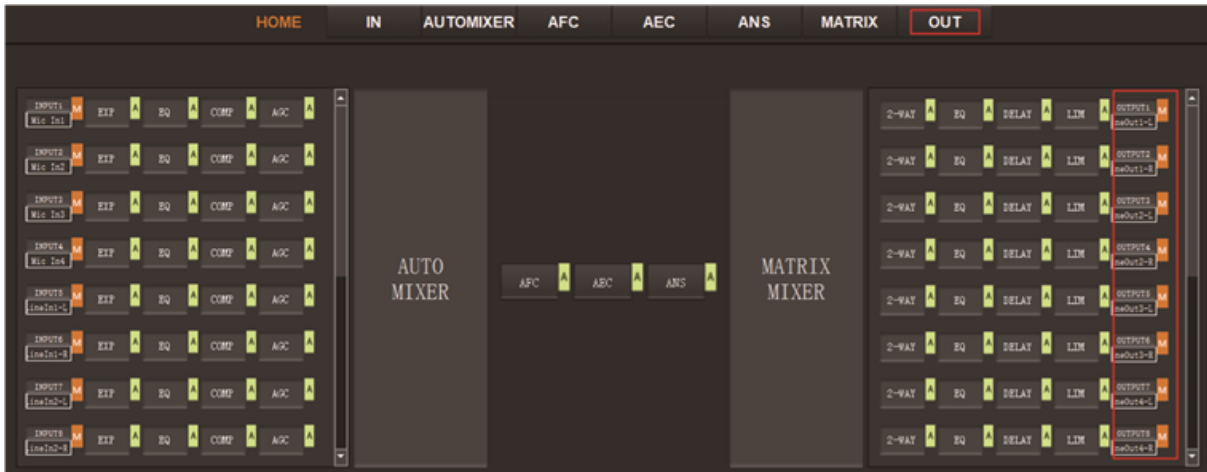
HOME IN AUTOMIXER AFC AEC ANS MATRIX OUT

INPUT1 Mic In1 M EXP A EQ A COMP A AGC A
INPUT2 Mic In2 M EXP A EQ A COMP A AGC A
INPUT3 Mic In3 M EXP A EQ A COMP A AGC A
INPUT4 Mic In4 M EXP A EQ A COMP A AGC A
INPUT5 lineIn1-L M EXP A EQ A COMP A AGC A
INPUT6 lineIn1-R M EXP A EQ A COMP A AGC A
INPUT7 lineIn2-L M EXP A EQ A COMP A AGC A
INPUT8 lineIn2-R M EXP A EQ A COMP A AGC A

AUTO MIXER

AFC A AEC A ANS A

MATRIX MIXER

2-WAY A EQ A DELAY A LIM A OUTPUT1 neOut1-L M
2-WAY A EQ A DELAY A LIM A OUTPUT2 neOut1-R M
2-WAY A EQ A DELAY A LIM A OUTPUT3 neOut2-L M
2-WAY A EQ A DELAY A LIM A OUTPUT4 neOut2-R M
2-WAY A EQ A DELAY A LIM A OUTPUT5 neOut3-L M
2-WAY A EQ A DELAY A LIM A OUTPUT6 neOut3-R M
2-WAY A EQ A DELAY A LIM A OUTPUT7 neOut4-L M
2-WAY A EQ A DELAY A LIM A OUTPUT8 neOut4-R M